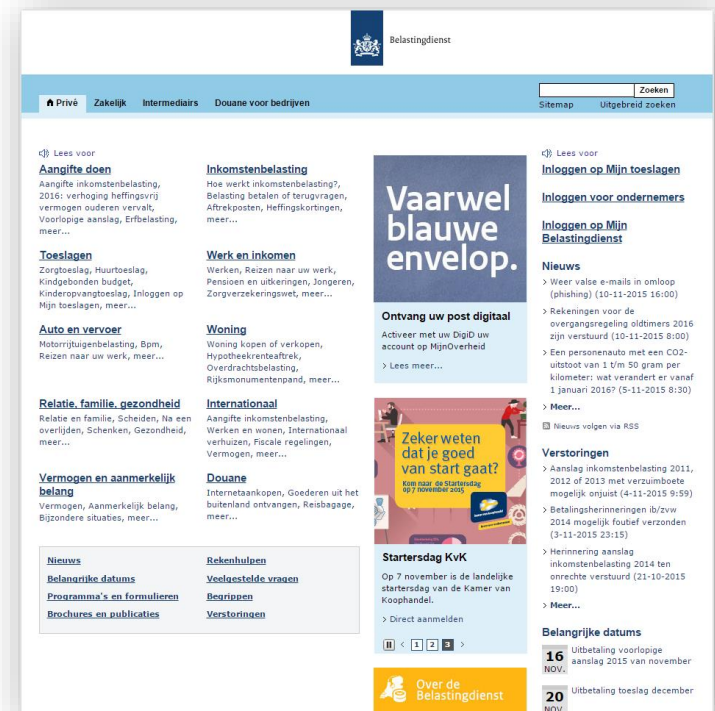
Belastingdienst

Zoeken
Sitemap Uitgebreid zoeken

Privé Zakelijk Intermediairs Douane voor bedrijven

Lees voor

Aangifte doen
Aangifte inkomstenbelasting, 2016: verhoging heffingsvrij vermogen ouderen vervalt, Voorlopige aanslag, Erfbelasting, meer...

Inkomstenbelasting
Hoe werkt inkomstenbelasting?, Belasting betalen of terugvragen, Aftrekposten, Heffingskortingen, meer...

Toeslagen
Zorgtoeslag, Huurtoeslag, Kindgebonden budget, Kinderopvangtoeslag, Inloggen op Mijn toeslagen, meer...

Werk en inkomen
Werken, Reizen naar uw werk, Pensioen en uitkeringen, Jongeren, Zorgverzekeringswet, meer...

Auto en vervoer
Motorrijtuigenbelasting, Bpm, Reizen naar uw werk, meer...

Woning
Woning kopen of verkopen, Hypotheekrenteaftrek, Overdrachtsbelasting, Rijksmonumentenpand, meer...

Relatie, familie, gezondheid
Relatie en familie, Scheiden, Na een overlijden, Schenken, Gezondheid, meer...

Internationaal
Aangifte inkomstenbelasting, Werken en wonen, Internationaal verhuizen, Fiscale regelingen, Vermogen, meer...

Vermogen en aanmerkelijk belang
Vermogen, Aanmerkelijk belang, Bijzondere situaties, meer...

Douane
Internetaankopen, Goederen uit het buitenland ontvangen, Reisbagage, meer...

Nieuws
Belangrijke datums
Programma's en formulieren
Brochures en publicaties
Rekenhulpen
Veelgestelde vragen
Begrippen
Verstoringen

Vaarwel blauwe envelop.

Ontvang uw post digitaal
Activeer met uw DigiD uw account op MijnOverheid
> Lees meer...

Zeker weten dat je goed van start gaat?
Kom naar de Startersdag op 7 november 2015

Startersdag KvK
Op 7 november is de landelijke startersdag van de Kamer van Koophandel.
> Direct aanmelden

1 2 3

Over de Belastingdienst

Lees voor
Inloggen op Mijn toeslagen
Inloggen voor ondernemers
Inloggen op Mijn Belastingdienst

Nieuws
> Weer valse e-mails in omloop (phishing) (10-11-2015 16:00)
> Rekeningen voor de overgangsregeling oldtimers 2016 zijn verstuurd (10-11-2015 8:00)
> Een personenauto met een CO2-uitstoot van 1 t/m 50 gram per kilometer: wat verandert er vanaf 1 januari 2016? (5-11-2015 8:30)
> Meer...

Nieuws volgen via RSS

Verstoringen
> Aanslag inkomstenbelasting 2011, 2012 of 2013 met verzuimboete mogelijk onjuist (4-11-2015 9:59)
> Betalingsherinneringen ib/zvw 2014 mogelijk foutief verzonden (3-11-2015 23:15)
> Herinnering aanslag inkomstenbelasting 2014 ten onrechte verstuurd (21-10-2015 19:00)
> Meer...

Belangrijke datums
16 NOV. Uitbetaling voorlopige aanslag 2015 van november
20 NOV. Uitbetaling toeslag december